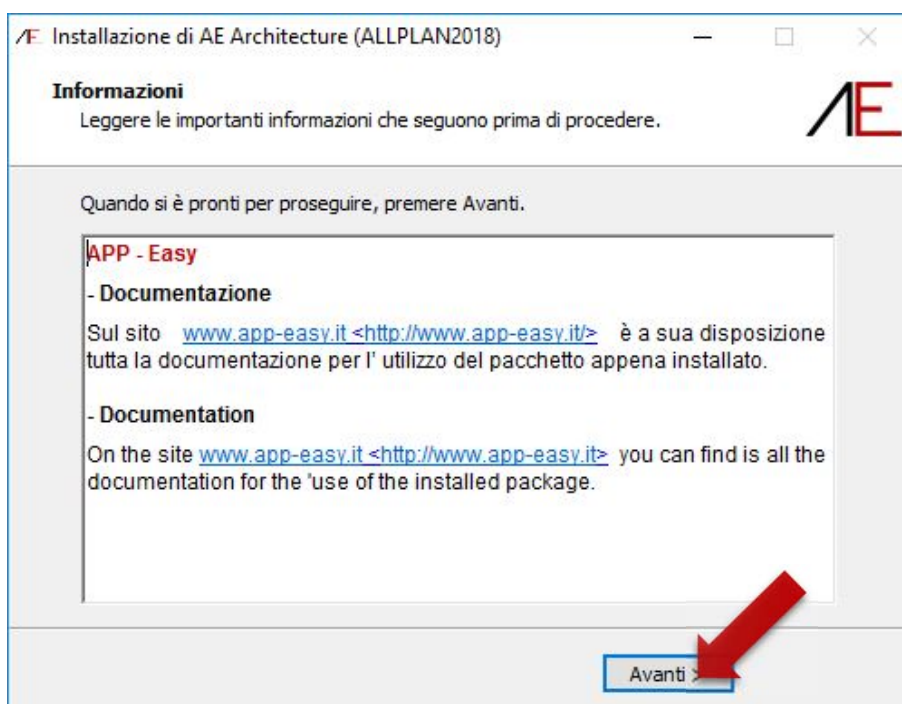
AE Installazione di AE Architecture (ALLPLAN2018)

Informazioni
Leggere le importanti informazioni che seguono prima di procedere.

AE

Quando si è pronti per proseguire, premere Avanti.

APP - Easy

- Documentazione

Sul sito www.app-easy.it <http://www.app-easy.it/> è a sua disposizione tutta la documentazione per l' utilizzo del pacchetto appena installato.

- Documentation

On the site www.app-easy.it <http://www.app-easy.it> you can find is all the documentation for the 'use of the installed package.

Avanti >